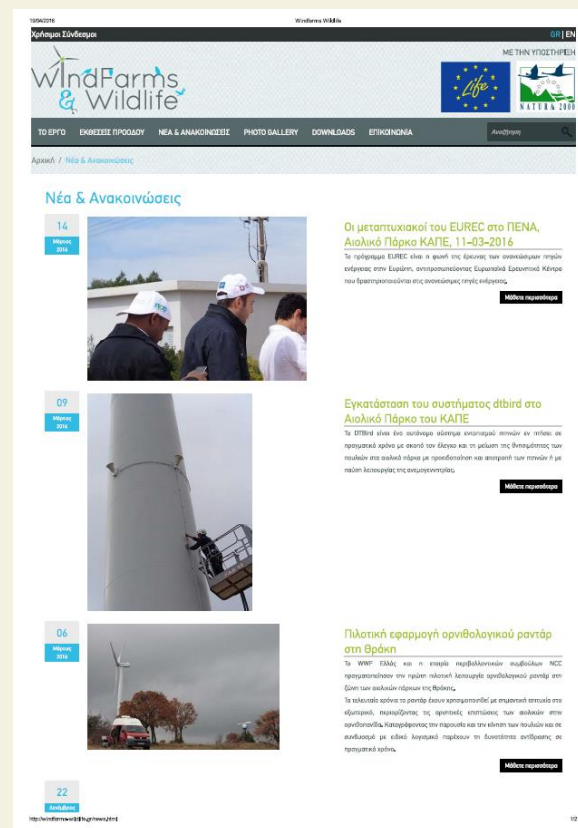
10/04/2016 Windfarms Wildlife

Χρήσιμοι Σύνδεσμοι GR | EN

ΜΕ ΤΗΝ ΥΠΟΣΤΗΡΙΞΗ

WindFarms & Wildlife

Life

NATURA 2000

ΤΟ ΕΡΓΟ ΕΚΘΕΣΕΙΣ ΠΡΟΟΔΟΥ ΝΕΑ & ΑΝΑΚΟΙΝΩΣΕΙΣ PHOTO GALLERY DOWNLOADS ΕΠΙΚΟΙΝΩΝΙΑ Αναζήτηση

Αρχική / Νέα & Ανακοινώσεις

Νέα & Ανακοινώσεις

14 Μάρτιος 2016

Οι μεταπτυχιακοί του EUREC στο ΠΕΝΑ, Αιολικό Πάρκο ΚΑΠΕ, 11–03–2016

Το πρόγραμμα EUREC είναι η φωνή της έρευνας των ανανεώσιμων πηγών ενέργειας στην Ευρώπη, αντιπροσωπεύοντας Ευρωπαϊκά Ερευνητικά Κέντρα που δραστηριοποιούνται στις ανανεώσιμες πηγές ενέργειας.

Μάθετε περισσότερα

09 Μάρτιος 2016

Εγκατάσταση του συστήματος dtbird στο Αιολικό Πάρκο του ΚΑΠΕ

Το DTBird είναι ένα αυτόνομο σύστημα εντοπισμού πτηνών εν πτήσει σε πραγματικό χρόνο με σκοπό τον έλεγχο και τη μείωση της θνησιμότητας των πουλιών στα αιολικά πάρκα με προειδοποίηση και αποτροπή των πτηνών ή με παύση λειτουργίας της ανεμογεννήτριας.

Μάθετε περισσότερα

06 Μάρτιος 2016

Πιλοτική εφαρμογή ορνιθολογικού ραντάρ στη Θράκη

Το WWF Ελλάς και η εταιρία περιβαλλοντικών συμβούλων NCC πραγματοποίησαν την πρώτη πιλοτική λειτουργία ορνιθολογικού ραντάρ στη ζώνη των αιολικών πάρκων της Θράκης.

Τα τελευταία χρόνια τα ραντάρ έχουν χρησιμοποιηθεί με σημαντική επιτυχία στο εξωτερικό, περιορίζοντας τις αρνητικές επιπτώσεις των αιολικών στην ορνιθοπανίδα. Καταγράφοντας την παρουσία και την κίνηση των πουλιών και σε συνδυασμό με ειδικό λογισμικό παρέχουν τη δυνατότητα αντίδρασης σε πραγματικό χρόνο.

Μάθετε περισσότερα

22 Δεκέμβριος

http://windfarms-wildlife.gr/news.html 1/2